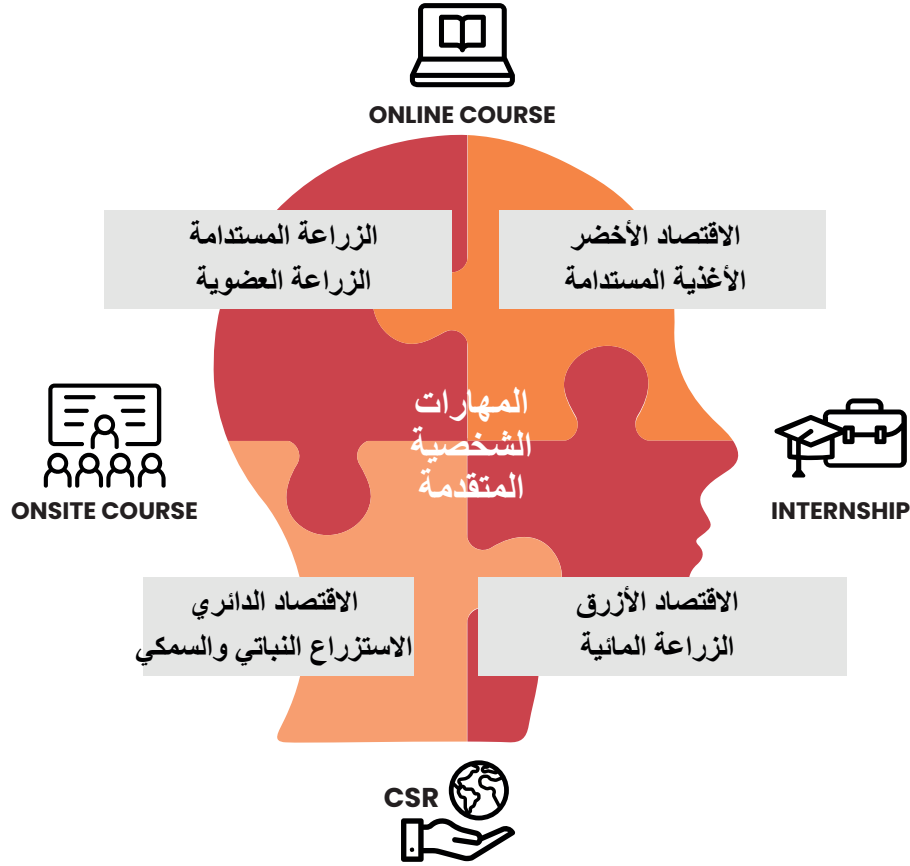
ONLINE COURSE

الزراعة المستدامة
الزراعة العضوية

الاقتصاد الأخضر
الأغذية المستدامة

المهارات
الشخصية
المتقدمة

ONSITE COURSE

INTERNSHIP

الاقتصاد الدائري
الاستزراع النباتي والسمكي

الاقتصاد الأزرق
الزراعة المائية

CSR